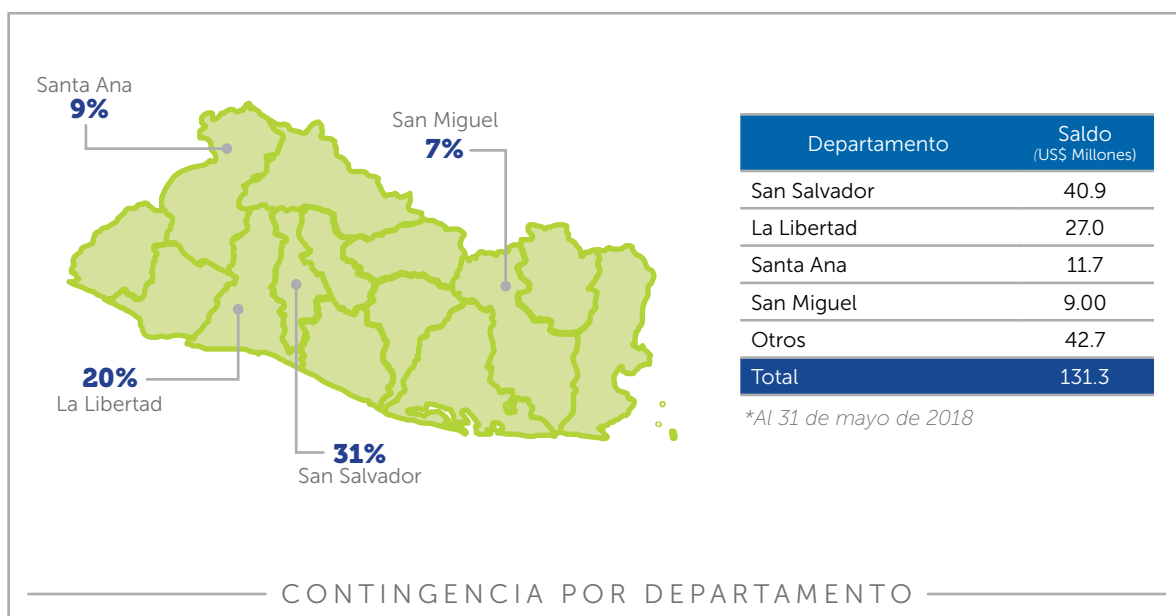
Santa Ana
9%

San Miguel
7%

20%
La Libertad

31%
San Salvador

| Departamento | Saldo (US$ Millones) |
|---|---|
| San Salvador | 40.9 |
| La Libertad | 27.0 |
| Santa Ana | 11.7 |
| San Miguel | 9.00 |
| Otros | 42.7 |
| Total | 131.3 |

*Al 31 de mayo de 2018

CONTINGENCIA POR DEPARTAMENTO